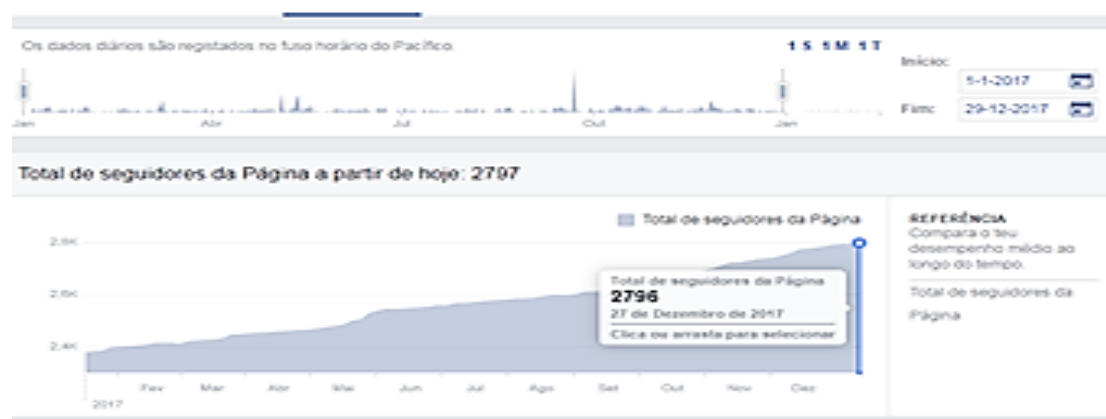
Os dados diários são registados no fuso horário do Pacífico.

1 S 1 M 1 T

Início: 1-1-2017

Fim: 29-12-2017

Jan Abr Jul Out Jan

Total de seguidores da Página a partir de hoje: 2797

Total de seguidores da Página

2,8K
2,6K
2,4K

Total de seguidores da Página
2796
27 de Dezembro de 2017
Clica ou arrasta para selecionar

Fev Mar Abr Mai Jun Jul Ago Set Out Nov Dez
2017

REFERÊNCIA
Compara o teu desempenho médio ao longo do tempo.

Total de seguidores da Página